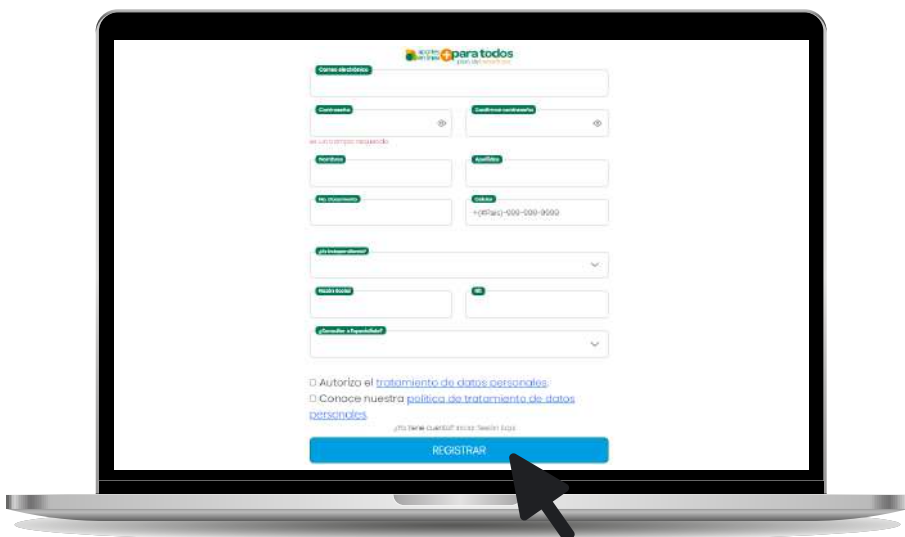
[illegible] para todos
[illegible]

Correo electrónico

Contraseña

Confirmar contraseña

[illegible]

Nombres

Apellidos

No. Documento

Celular

+(País)-000-000-0000

¿Es Independiente?

Razón Social

NIT

¿Consultar a Especialidad?

Autorizo el tratamiento de datos personales.

Conoce nuestra política de tratamiento de datos personales

¿Ya tiene cuenta? Iniciar Sesión Aquí

REGISTRAR